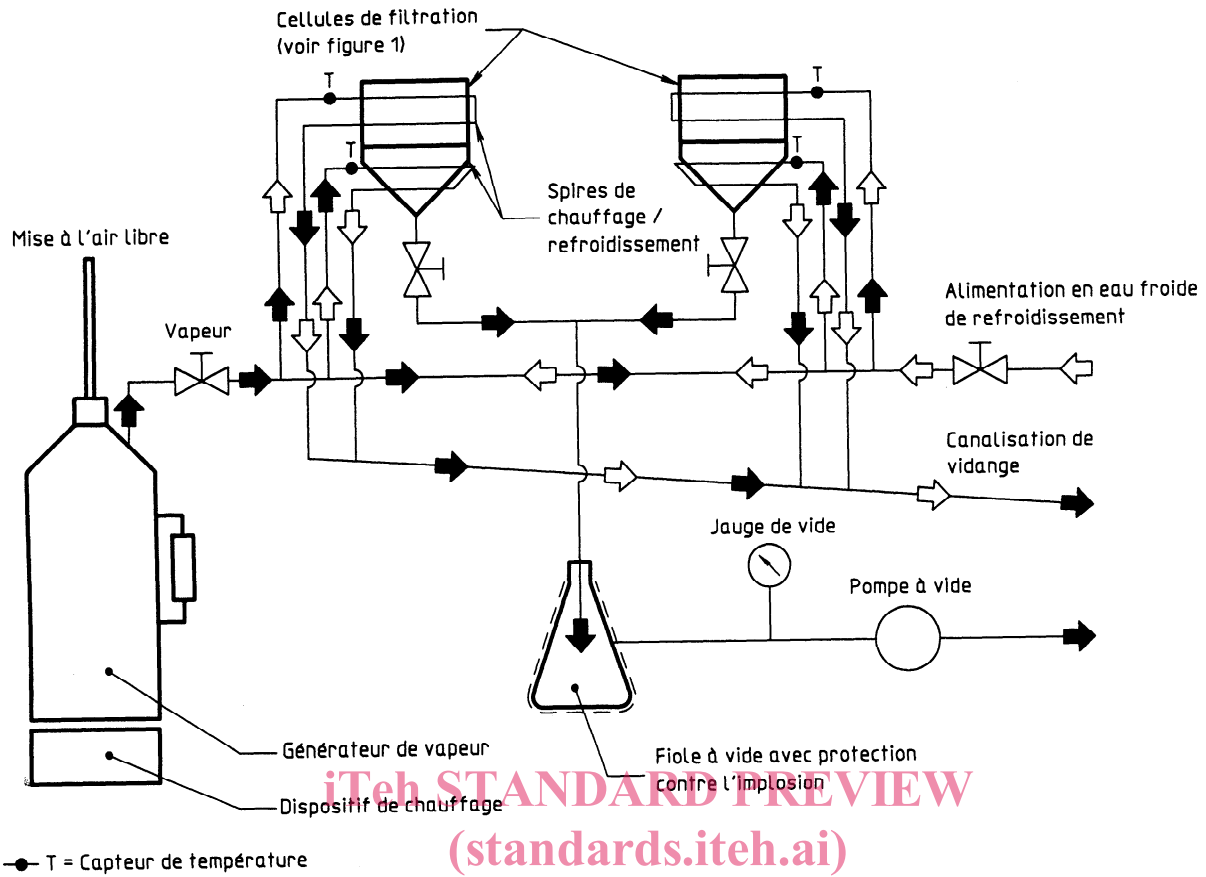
Cellules de filtration
(voir figure 1)

T

T

T

T

Spires de chauffage / refroidissement

Mise à l'air libre

Vapeur

Alimentation en eau froide de refroidissement

Canalisation de vidange

Jauge de vide

Pompe à vide

Générateur de vapeur

Dispositif de chauffage

Fiole à vide avec protection contre l'implosion

iTeh STANDARD PREVIEW
(standards.iteh.ai)

T = Capteur de température